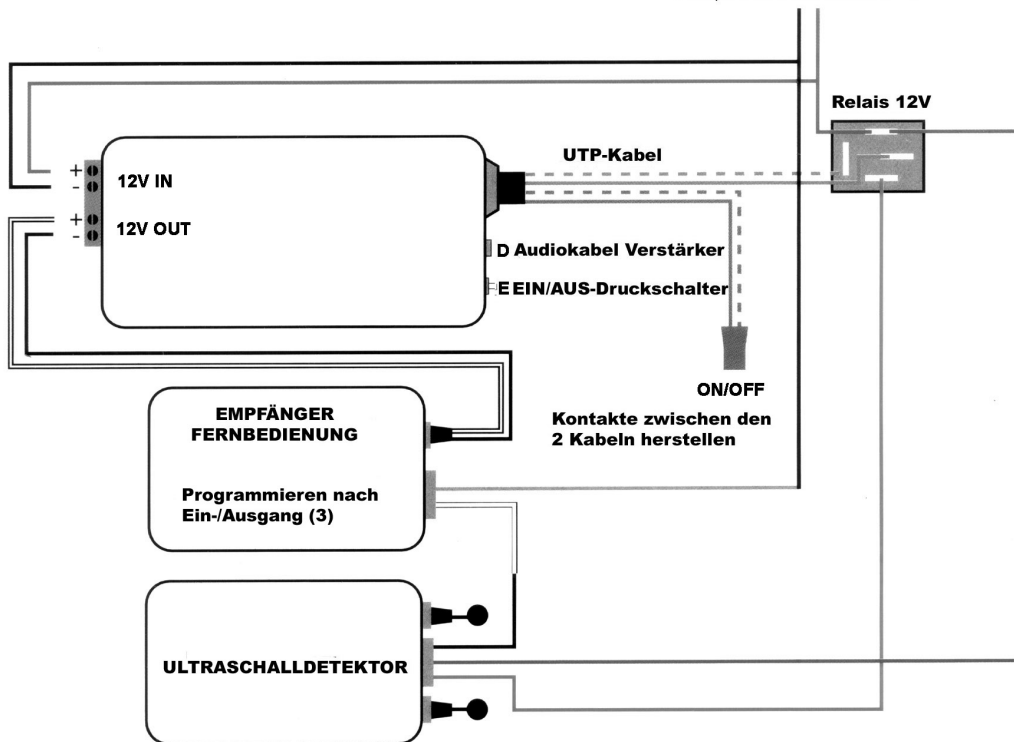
Relais 12V

UTP-Kabel

+
-
12V IN

+
-
12V OUT

D Audiokabel Verstärker

E EIN/AUS-Druckschalter

ON/OFF

Kontakte zwischen den 2 Kabeln herstellen

EMPFÄNGER FERNBEDIENUNG

Programmieren nach Ein-/Ausgang (3)

ULTRASCHALLDETEKTOR